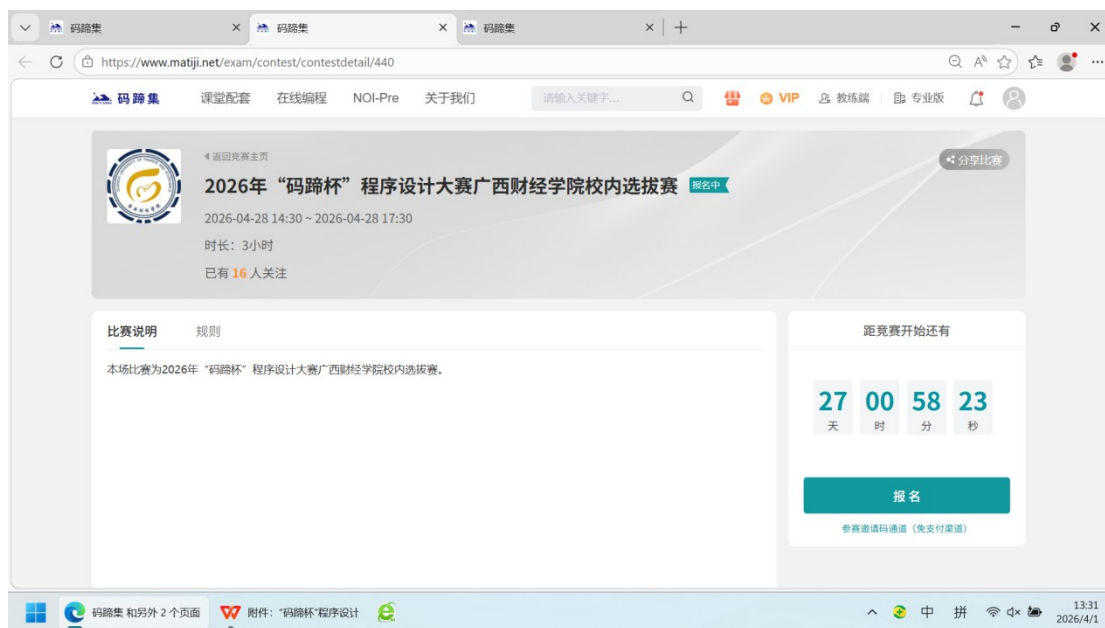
码蹄集 ×
码蹄集 ×
码蹄集 ×
+

https://www.matiji.net/exam/contest/contestdetail/440

码蹄集 课堂配套 在线编程 NOI-Pre 关于我们 请输入关键字... VIP 教练端 专业版

返回竞赛主页
分享比赛

2026年“码蹄杯”程序设计大赛广西财经学院校内选拔赛 报名中

2026-04-28 14:30 ~ 2026-04-28 17:30

时长：3小时

已有 16 人关注

比赛说明 规则

本场比赛为2026年“码蹄杯”程序设计大赛广西财经学院校内选拔赛。

距竞赛开始还有

| 27 | 00 | 58 | 23 |
|---|---|---|---|
| 天 | 时 | 分 | 秒 |

报名

参赛邀请码通道（免支付渠道）

码蹄集 和另外 2 个页面 附件："码蹄杯"程序设计 中 拼 13:31 2026/4/1